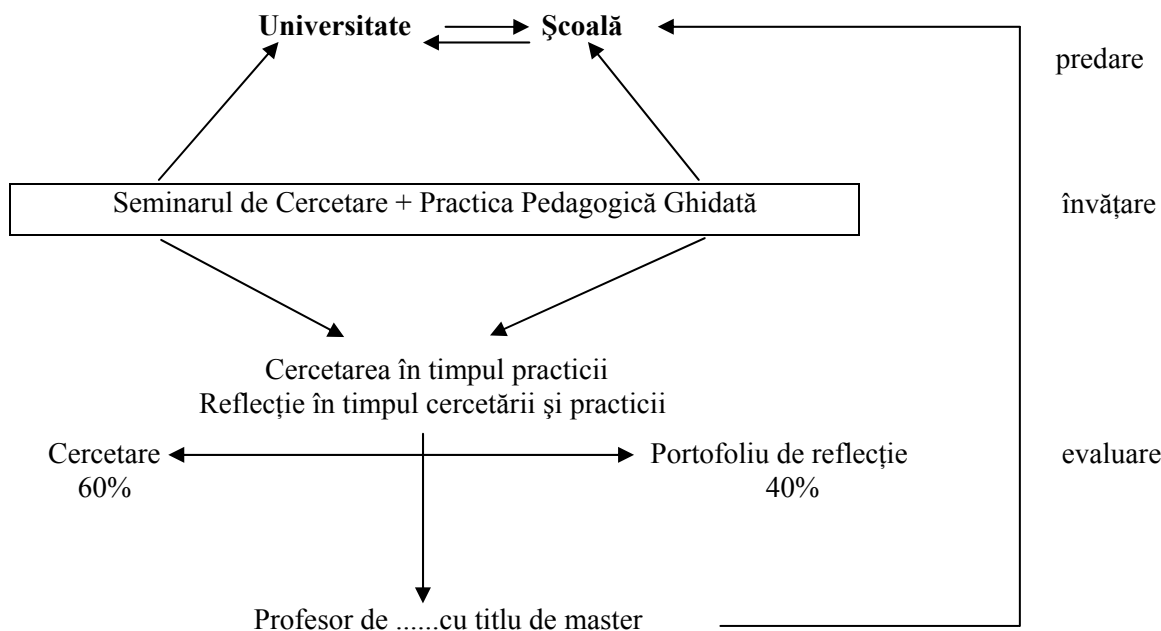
**Universitate** **Şcoală**

predare

Seminarul de Cercetare + Practica Pedagogică Ghidată

învăţare

Cercetarea în timpul practicii
Reflecţie în timpul cercetării şi practicii

Cercetare
60%

Portofoliu de reflecţie
40%

evaluare

Profesor de ......cu titlu de master